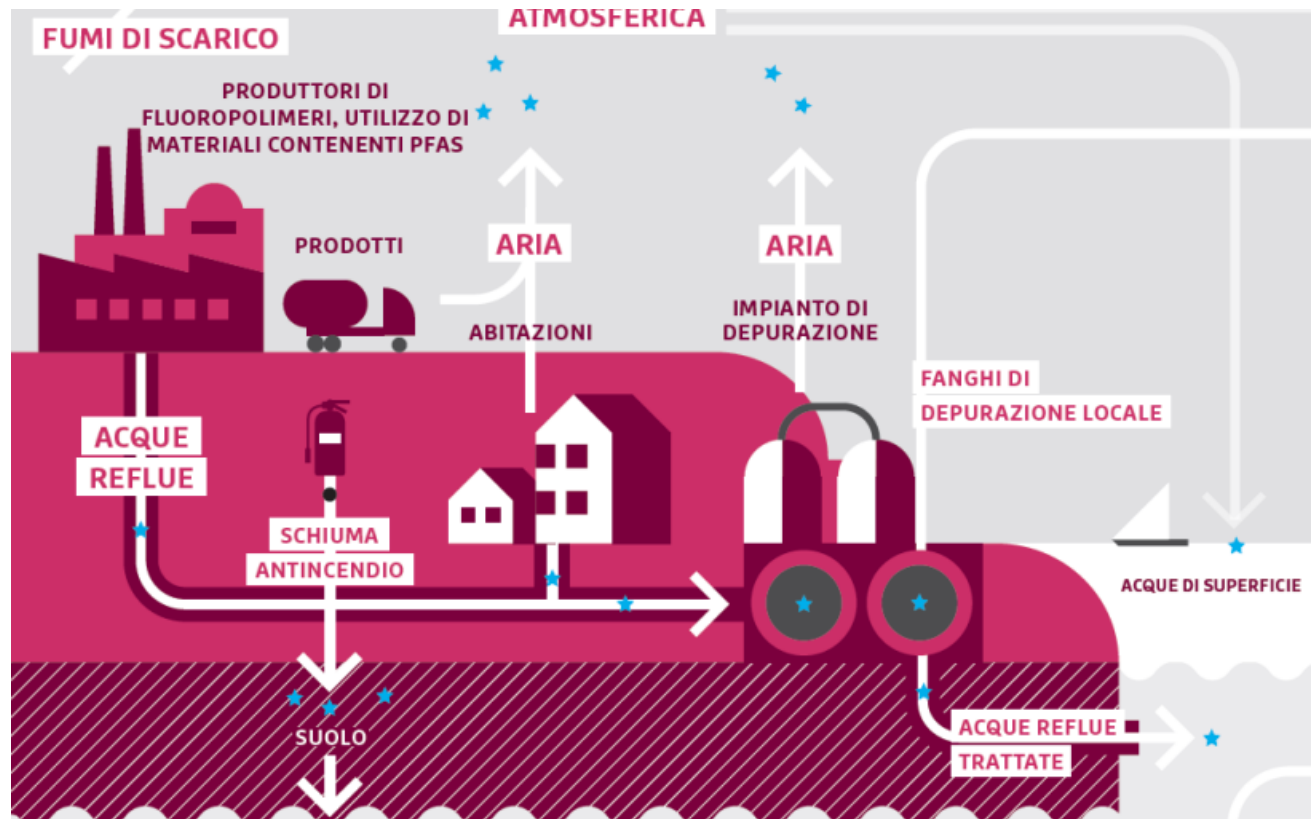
ATMOSFERICA

FUMI DI SCARICO

PRODUTTORI DI FLUOROPOLIMERI, UTILIZZO DI MATERIALI CONTENENTI PFAS

PRODOTTI

ARIA

ABITAZIONI

ARIA

IMPIANTO DI DEPURAZIONE

FANGHI DI DEPURAZIONE LOCALE

ACQUE REFLUE

SCHIUMA ANTINCENDIO

ACQUE DI SUPERFICIE

SUOLO

ACQUE REFLUE TRATTATE